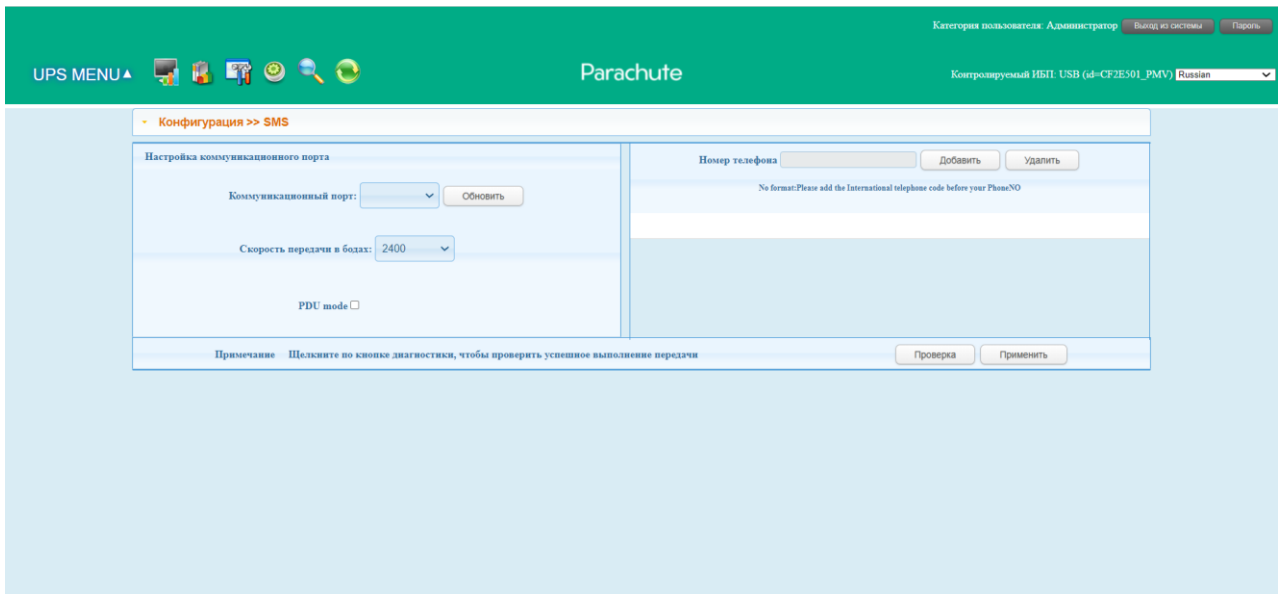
Категория пользователя: Администратор Выход из системы Пароль

UPS MENU▲

Parachute

Контролируемый ИБП: USB (id=CF2E501_PMV) Russian

Конфигурация >> SMS

Настройка коммуникационного порта

Коммуникационный порт: Обновить

Скорость передачи в бодах: 2400

PDU mode

Номер телефона Добавить Удалить

No format:Please add the International telephone code before your PhoneNO

Примечание Щелкните по кнопке диагностики, чтобы проверить успешное выполнение передачи

Проверка Применить